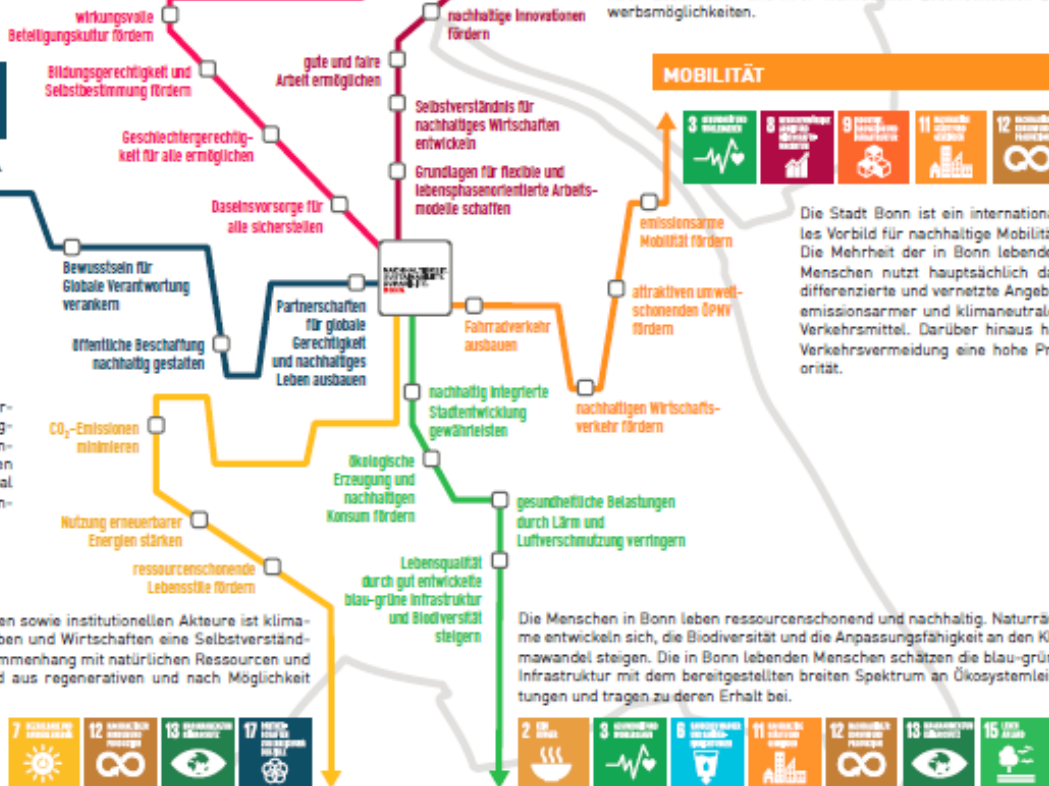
wirkungsvolle Beteiligungskultur fördern

Bildungsgerechtigkeit und Selbstbestimmung fördern

Geschlechtergerechtigkeit für alle ermöglichen

Daseinsvorsorge für alle sicherstellen

Bewusstsein für Globale Verantwortung verankern

öffentliche Beschaffung nachhaltig gestalten

Partnerschaften für globale Gerechtigkeit und nachhaltiges Leben ausbauen

nachhaltige Innovationen fördern

gute und faire Arbeit ermöglichen

Selbstverständnis für nachhaltiges Wirtschaften entwickeln

Grundlagen für flexible und lebensphasenorientierte Arbeitsmodelle schaffen

werbsmöglichkeiten.

MOBILITÄT

3

8

9

11

12

Die Stadt Bonn ist ein internationa les Vorbild für nachhaltige Mobilitä Die Mehrheit der in Bonn lebende Menschen nutzt hauptsächlich da differenzierte und vernetzte Angeb emissionsarmer und klimaneutrale Verkehrsmittel. Darüber hinaus h Verkehrsvermeidung eine hohe Pr orität.

emissionsarme Mobilität fördern

attraktiven umweltschonenden ÖPNV fördern

Fahrradverkehr ausbauen

nachhaltigen Wirtschaftsverkehr fördern

$CO_2$-Emissionen minimieren

Nutzung erneuerbarer Energien stärken

ressourcenschonende Lebensstile fördern

nachhaltig integrierte Stadtentwicklung gewährleisten

ökologische Erzeugung und nachhaltigen Konsum fördern

gesundheitliche Belastungen durch Lärm und Luftverschmutzung verringern

Lebensqualität durch gut entwickelte blau-grüne Infrastruktur und Biodiversität steigern

en sowie institutionellen Akteure ist klimaben und Wirtschaften eine Selbstverständmmenhang mit natürlichen Ressourcen und d aus regenerativen und nach Möglichkeit

Die Menschen in Bonn leben ressourcenschonend und nachhaltig. Naturrä me entwickeln sich, die Biodiversität und die Anpassungsfähigkeit an den K mawandel steigen. Die in Bonn lebenden Menschen schätzen die blau-grün Infrastruktur mit dem bereitgestellten breiten Spektrum an Ökosystemlei tungen und tragen zu deren Erhalt bei.

7 12 13 17

2 3 6 11 12 13 15